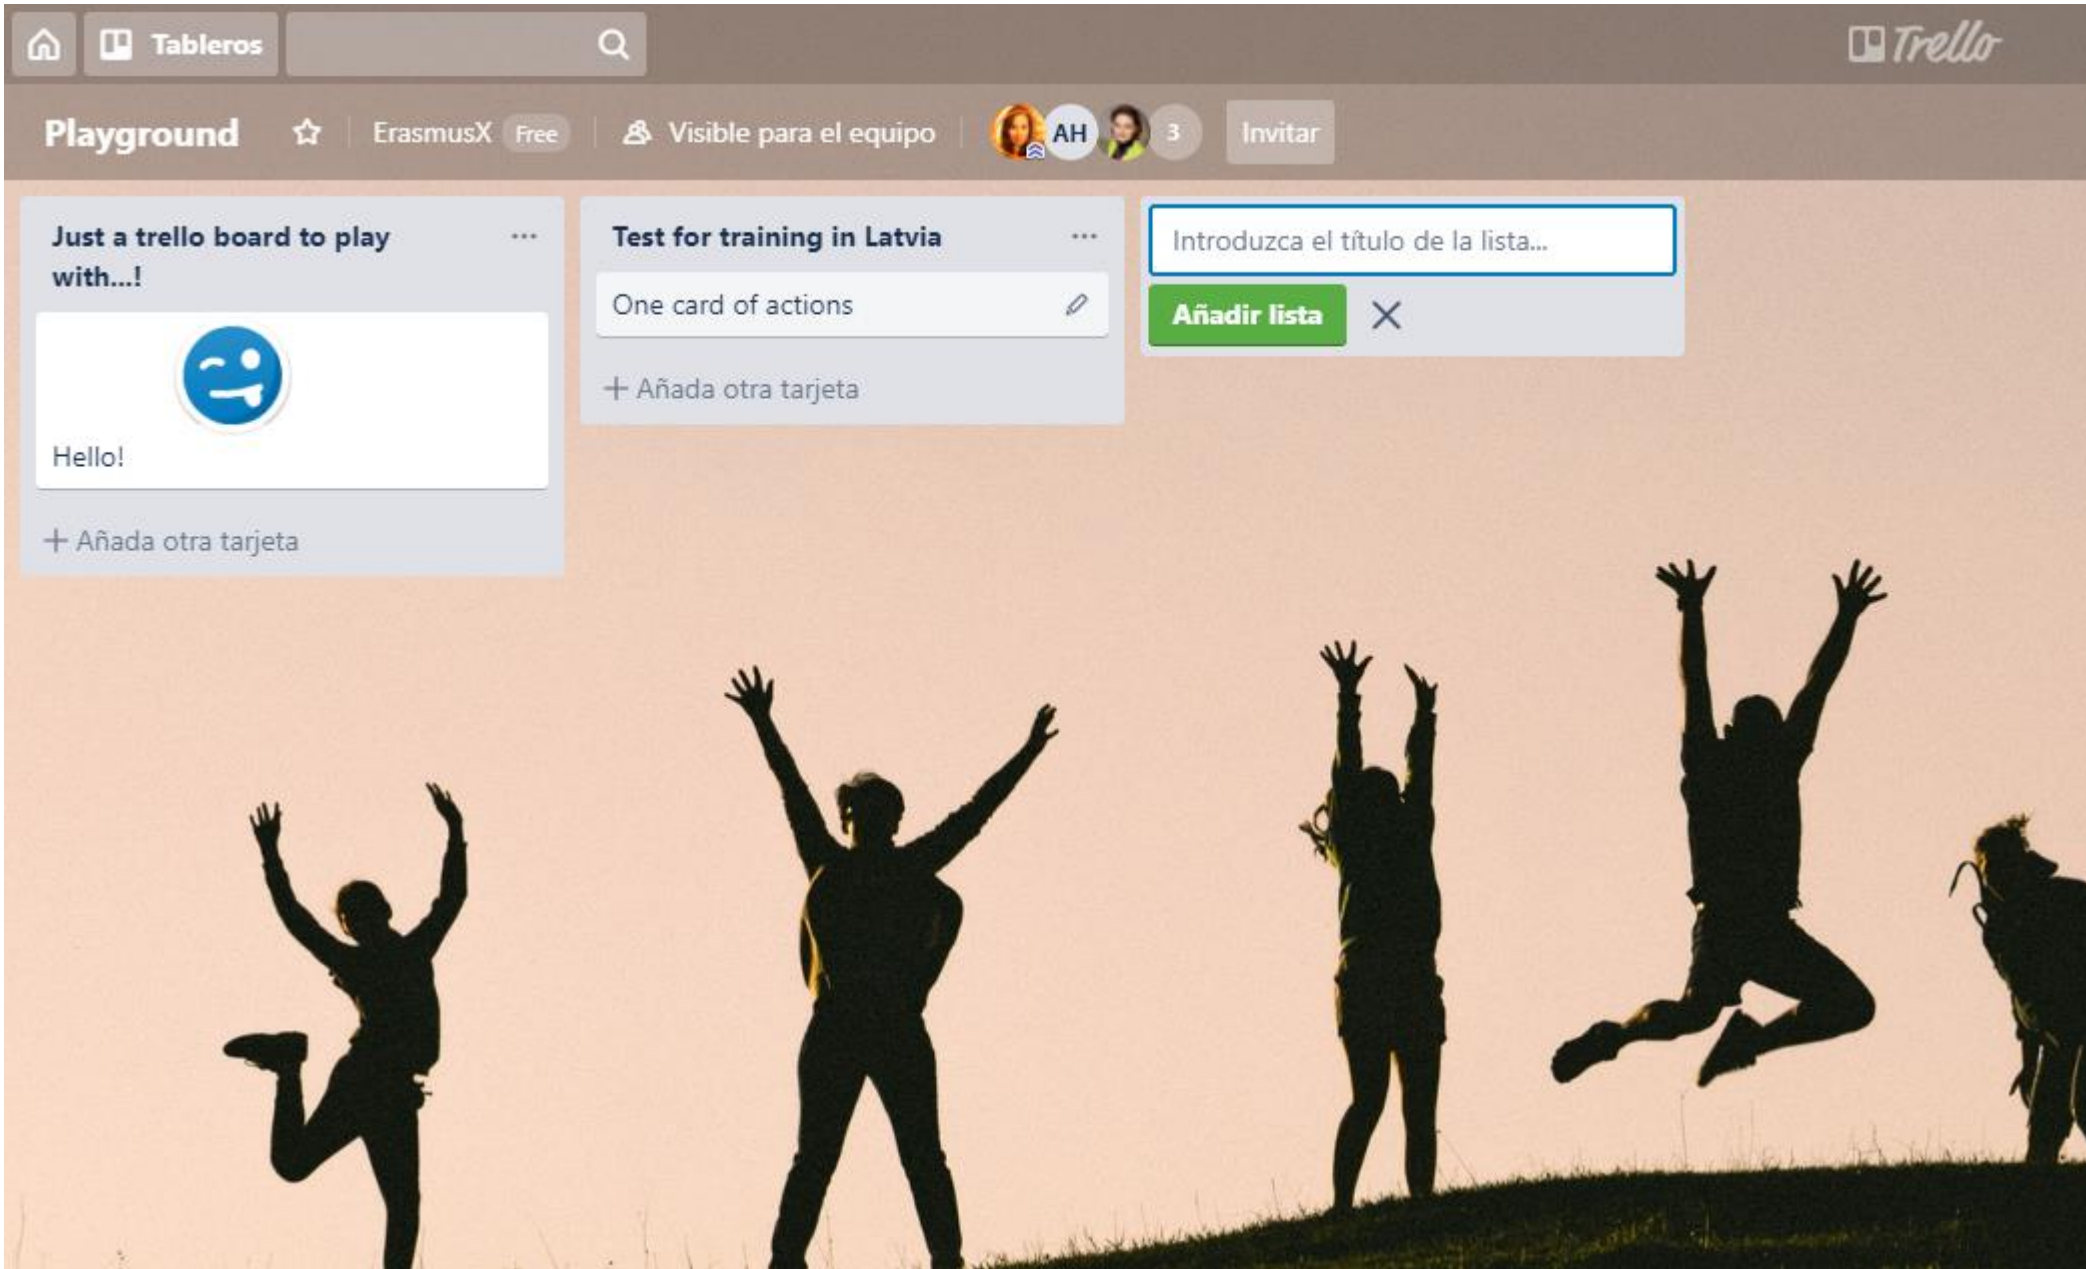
Tableros

Trello

Playground

ErasmusX Free

Visible para el equipo

AH

3

Invitar

Just a trello board to play with...!

...

Hello!

+ Añada otra tarjeta

Test for training in Latvia

...

One card of actions

+ Añada otra tarjeta

Introduzca el título de la lista...

Añadir lista

×